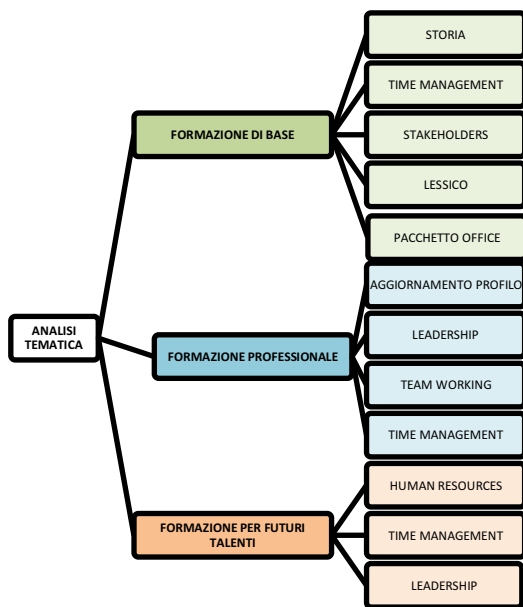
ANALISI TEMATICA

FORMAZIONE DI BASE

STORIA

TIME MANAGEMENT

STAKEHOLDERS

LESSICO

PACCHETTO OFFICE

FORMAZIONE PROFESSIONALE

AGGIORNAMENTO PROFILO

LEADERSHIP

TEAM WORKING

TIME MANAGEMENT

FORMAZIONE PER FUTURI TALENTI

HUMAN RESOURCES

TIME MANAGEMENT

LEADERSHIP